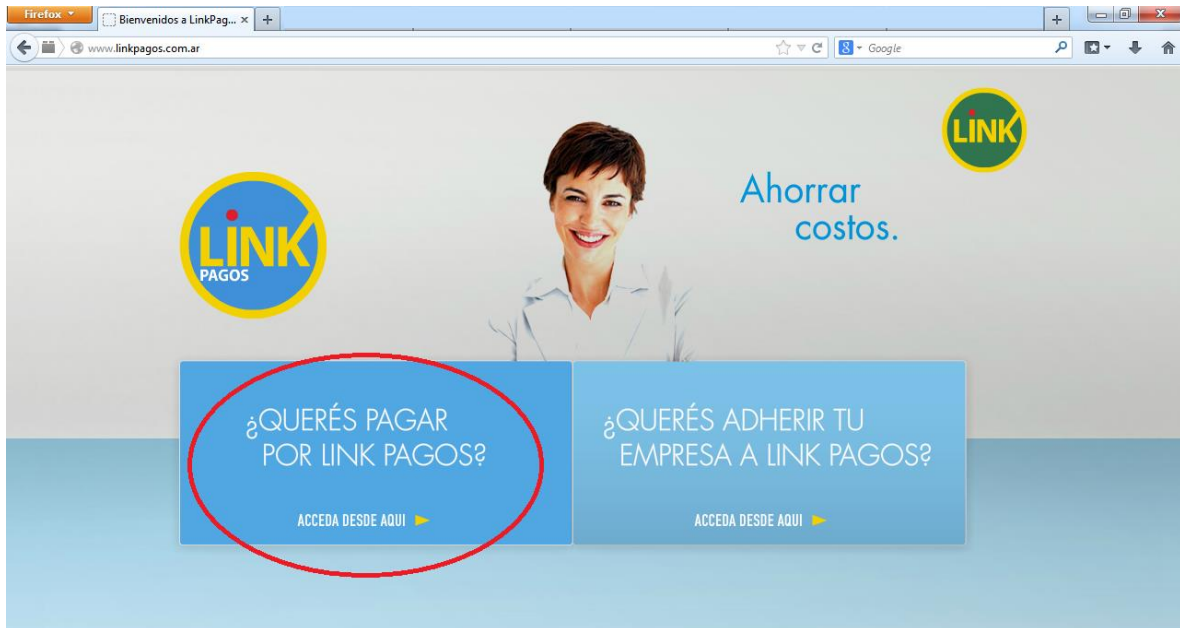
Firefox

Bienvenidos a LinkPag... ×

+

www.linkpagos.com.ar

Google

LINK

LINK PAGOS

Ahorrar costos.

¿QUERÉS PAGAR POR LINK PAGOS?

ACCEDA DESDE AQUI

¿QUERÉS ADHERIR TU EMPRESA A LINK PAGOS?

ACCEDA DESDE AQUI